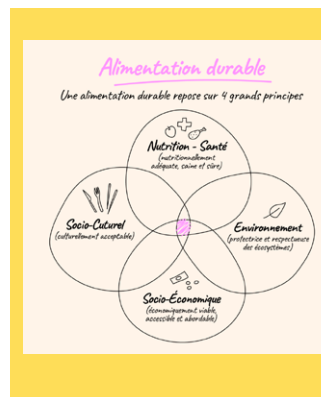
Alimentation durable

Une alimentation durable repose sur 4 grands principes

Nutrition - Santé
(nutritionnellement adéquate, saine et sûre)

Socio-Culturel
(culturellement acceptable)

Environnement
(protectrice et respectueuse des écosystèmes)

Socio-Économique
(économiquement viable, accessible et abordable)